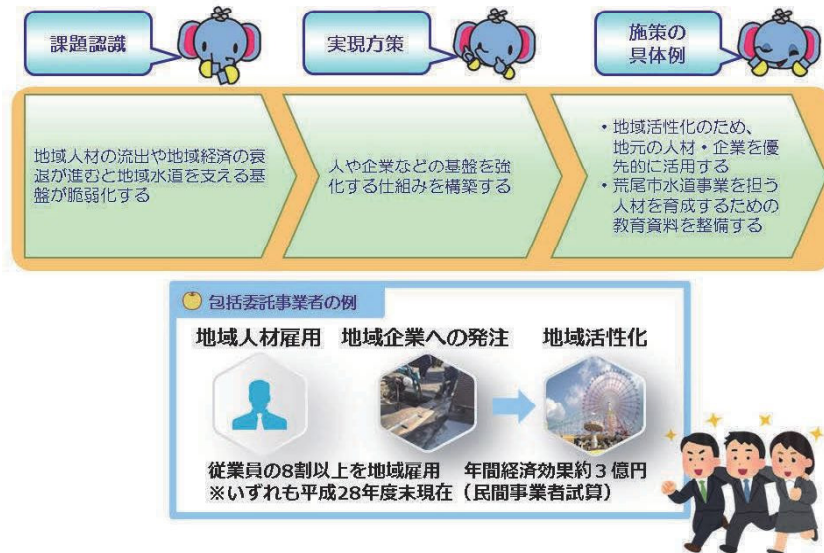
課題認識

実現方策

施策の具体例

地域人材の流出や地域経済の衰退が進むと地域水道を支える基盤が脆弱化する

人や企業などの基盤を強化する仕組みを構築する

・地域活性化のため、地元の人材・企業を優先的に活用する
・荒尾市水道事業を担う人材を育成するための教育資料を整備する

包括委託事業者の例

地域人材雇用　地域企業への発注　地域活性化

従業員の8割以上を地域雇用　年間経済効果約３億円
※いずれも平成28年度末現在（民間事業者試算）